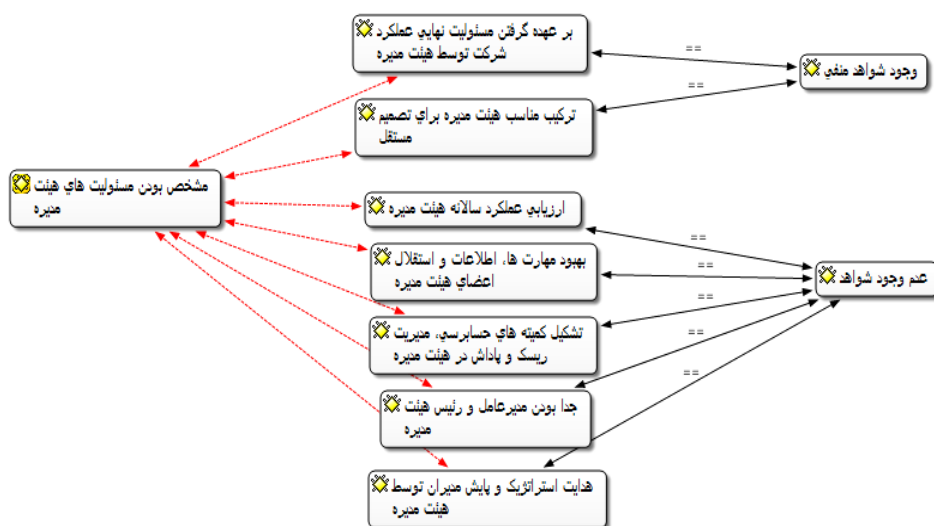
بر عهده گرفتن مسئوليت نهايي عملكرد شركت توسط هيئت مديره

==

وجود شواهد منفي

==

تركيب مناسب هيئت مديره براي تصميم مستقل

مشخص بودن مسئوليت هاي هيئت مديره

ارزيابي عملكرد سالانه هيئت مديره

==

بهبود مهارت ها، اطلاعات و استقلال اعضاي هيئت مديره

==

عدم وجود شواهد

==

تشكيل كميته هاي حسابرسي، مديريت ريسك و پاداش در هيئت مديره

==

جدا بودن مديرعامل و رئيس هيئت مديره

==

هدايت استراتژيک و پايش مديران توسط هيئت مديره